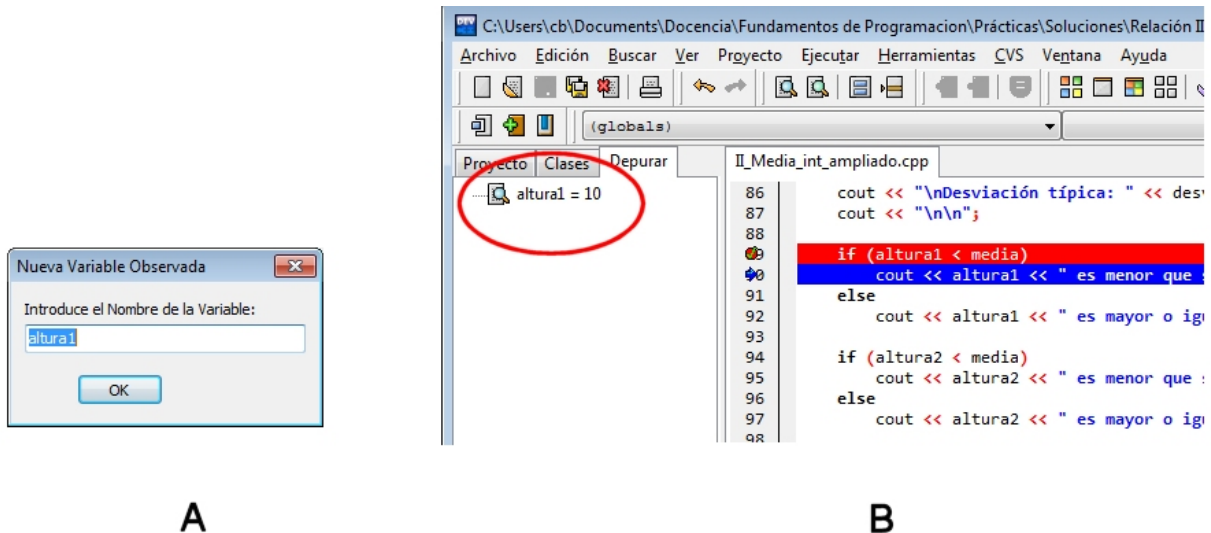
Nueva Variable Observada

Introduce el Nombre de la Variable:

altura1

OK

A

C:\Users\cb\Documents\Docencia\Fundamentos de Programacion\Prácticas\Soluciones\Relación II

Archivo Edición Buscar Ver Proyecto Ejecutar Herramientas CVS Ventana Ayuda

(globals)

Proyecto Clases Depurar

altura1 = 10

II_Media_int_ampliado.cpp

86 cout << "\nDesviación típica: " << desv
87 cout << "\n\n";
88
89 if (altura1 < media)
90 cout << altura1 << " es menor que s
91 else
92 cout << altura1 << " es mayor o igu
93
94 if (altura2 < media)
95 cout << altura2 << " es menor que s
96 else
97 cout << altura2 << " es mayor o igu
98

B